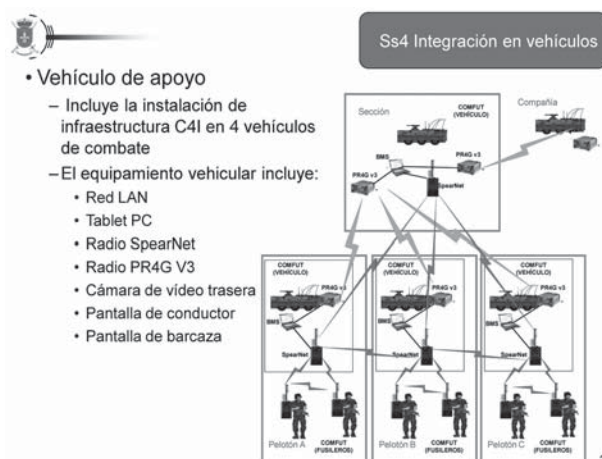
Ss4 Integración en vehículos

• Vehículo de apoyo

– Incluye la instalación de infraestructura C4I en 4 vehículos de combate

– El equipamiento vehicular incluye:

• Red LAN
• Tablet PC
• Radio SpearNet
• Radio PR4G V3
• Cámara de vídeo trasera
• Pantalla de conductor
• Pantalla de barcaza

Sección
COMPUT (VEHÍCULO)
Compañía
BMS
PR4G v3
PR4G v3
SpearNet

COMPUT (VEHÍCULO)
PR4G v3
BMS
SpearNet
Pelotón A
COMFUT (FUSILEROS)

COMPUT (VEHÍCULO)
PR4G v3
SpearNet
Pelotón B
COMFUT (FUSILEROS)

COMPUT (VEHÍCULO)
PR4G v3
SpearNet
Pelotón C
COMFUT (FUSILEROS)